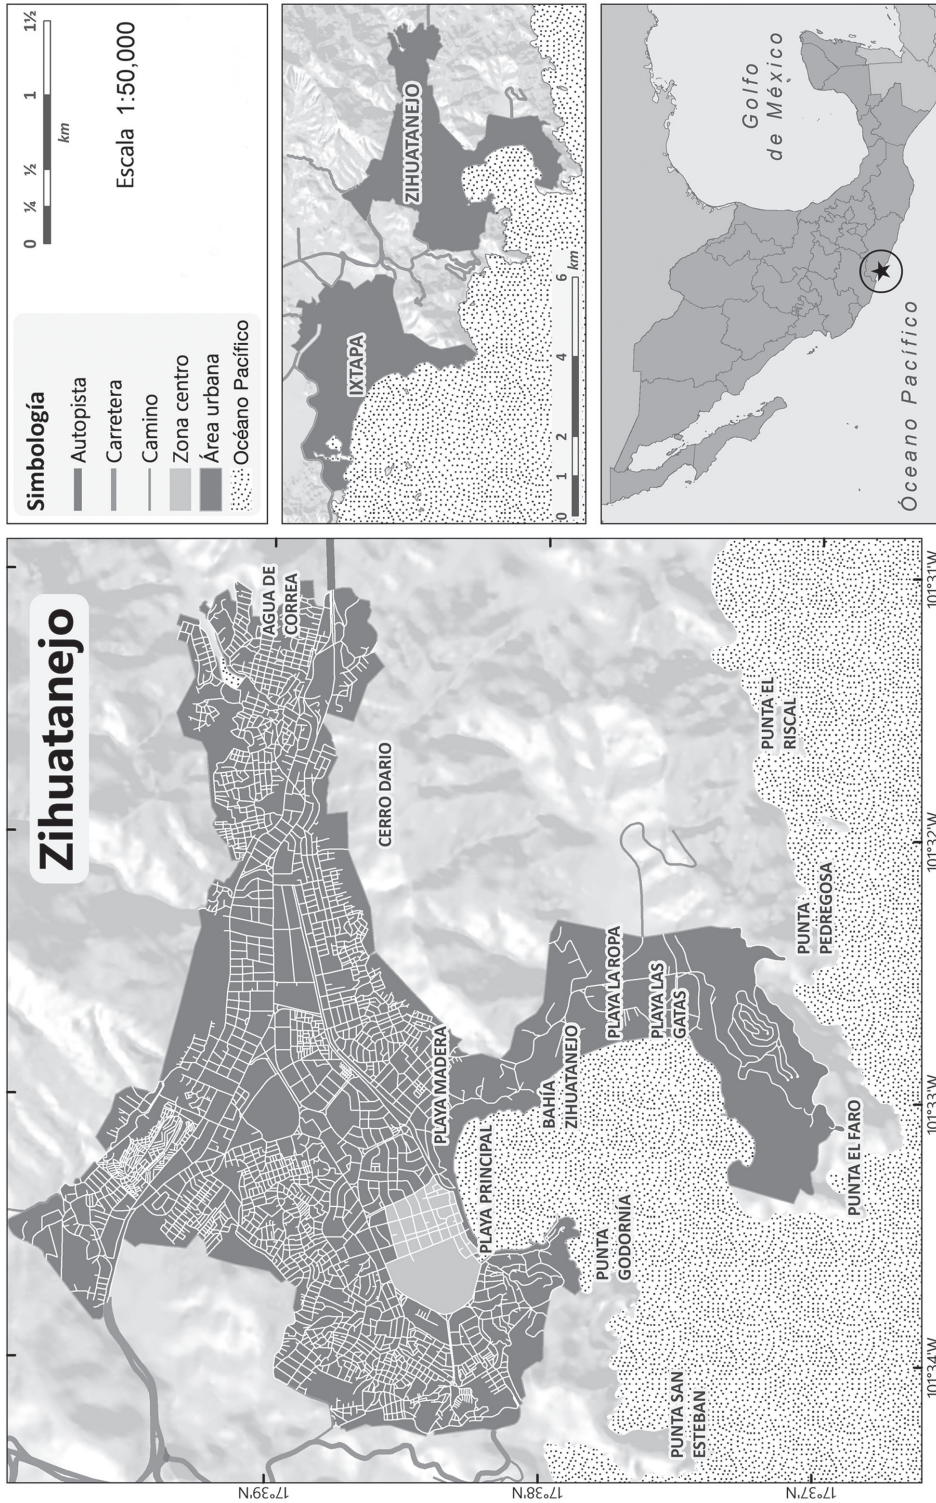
Zihuatanejo

AGUA DE CORREA

CERRO DARIO

PLAYA MADERA

PLAYA PRINCIPAL

BAHÍA ZIHUATANEJO

PLAYA LA ROPA

PLAYA LAS GATAS

PUNTA EL RISCAL

PUNTA PEDREGOSA

PUNTA EL FARO

PUNTA GODORNÍA

PUNTA SAN ESTEBAN

17°39'N

17°38'N

17°37'N

101°34'W

101°33'W

101°32'W

101°31'W

Simbología
Autopista
Carretera
Camino
Zona centro
Área urbana
Océano Pacífico

0 ¼ ½ 1 1½
km

Escala 1:50,000

IXTAPA

ZIHUATANEJO

0 1 2 4 6 km

Golfo de México

Océano Pacífico